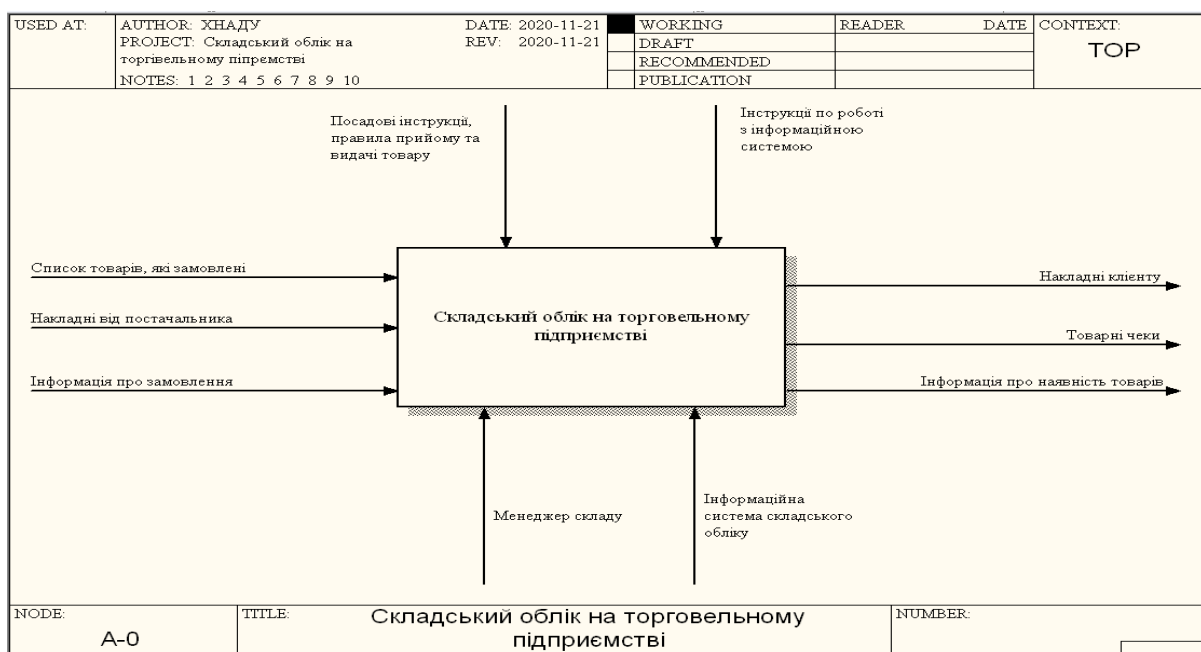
| USED AT: | AUTHOR: ХНАДУ | DATE: 2020-11-21 | | WORKING | READER | DATE | CONTEXT: |
|---|---|---|---|---|---|---|---|
| | PROJECT: Складський облік на торгівельному піпремстві | REV: 2020-11-21 | | DRAFT | | | TOP |
| | | | | RECOMMENDED | | | |
| | NOTES: 1 2 3 4 5 6 7 8 9 10 | | | PUBLICATION | | | |

Посадові інструкції, правила прийому та видачі товару

Інструкції по роботі з інформаційною системою

Список товарів, які замовлені

Накладні від постачальника

Інформація про замовлення

Складський облік на торговельному підприємстві

Накладні клієнту

Товарні чеки

Інформація про наявність товарів

Менеджер складу

Інформаційна система складського обліку

| NODE: | TITLE: | NUMBER: |
|---|---|---|
| A-0 | Складський облік на торговельному підприємстві | |